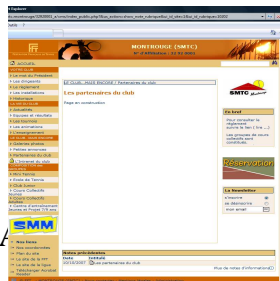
t Explorer

e.wanadoo.fr/0900800 ...e/vmc/index_public.php?&un_externe=&vmc_rubrique=&un_id_site=1&un_id_rubrique=32832

Outils ?

MONTROUGE (SMTC)
Affiliation : 12 92 0603

ACCUEIL

Le mot du Président
Les dirigeants
Les installations
Historique
Actualités
Espace all résultats
Les tournois
Les animations
Correspondance
Galeries photos
Petites annonces
Partenaires du club
L'enfance du club
Mini Tennis
École de Tennis
Club Junior
Cours Collectifs Adultes
Cours Collectifs Jeunes
Centre d'entraînement
Tennis et Projets FFT 92

EP CLUB : PAGE ENCODÉ / Partenaires du club

Les partenaires du club

Page en construction

SMTC

En bref
Pour accéder au règlement suivre le lien (lire ...)
Les groupes de cours collectifs sont constitués.

Réservation

La Newsletter
s'inscrire
se désinscrire
mon email

SMM

Mes liens
Mes coordonnées
Plan du site
La vie de la FFT
La ville de la Ligue
Télécharger Acrobat Reader

Notre précédentes
Date Intitulé
10/10/2007 Les partenaires du club

Plus de notes d'informations